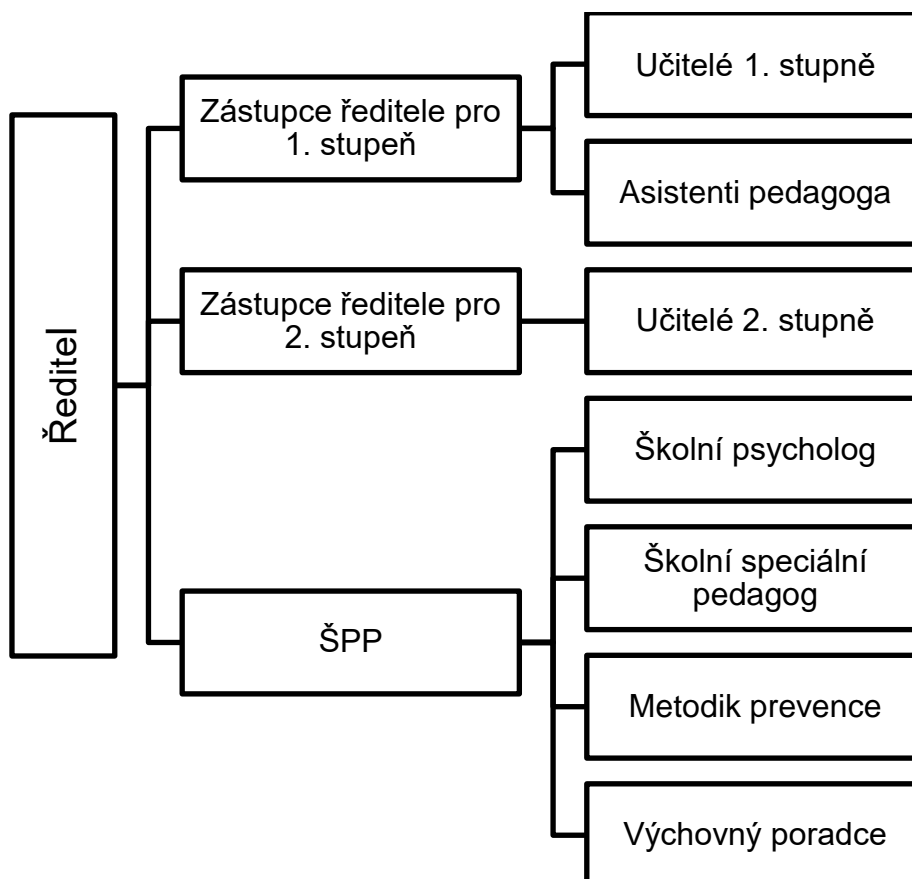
Ředitel

Zástupce ředitele pro 1. stupeň

Učitelé 1. stupně

Asistenti pedagoga

Zástupce ředitele pro 2. stupeň

Učitelé 2. stupně

ŠPP

Školní psycholog

Školní speciální pedagog

Metodik prevence

Výchovný poradce